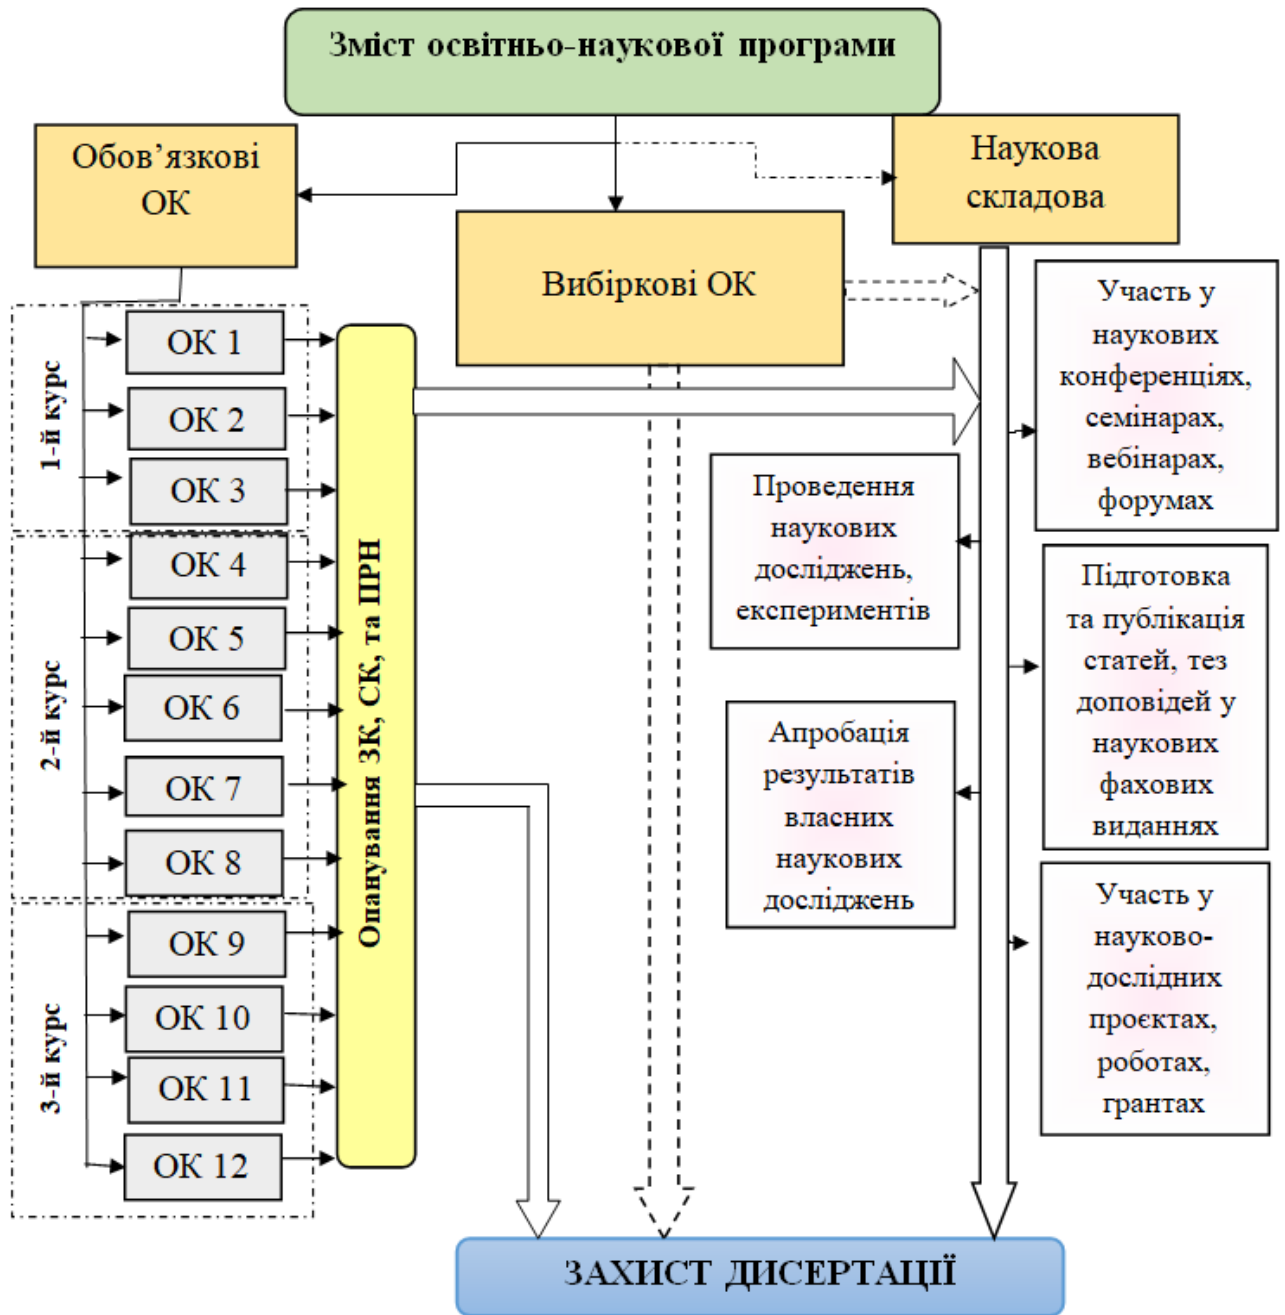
Зміст освітньо-наукової програми

Обов'язкові ОК

Наукова складова

Вибіркові ОК

1-й курс

ОК 1

ОК 2

ОК 3

2-й курс

ОК 4

ОК 5

ОК 6

ОК 7

ОК 8

3-й курс

ОК 9

ОК 10

ОК 11

ОК 12

Опанування ЗК, СК, та ПРН

Участь у наукових конференціях, семінарах, вебінарах, форумах

Проведення наукових досліджень, експериментів

Підготовка та публікація статей, тез доповідей у наукових фахових виданнях

Апробація результатів власних наукових досліджень

Участь у науково-дослідних проєктах, роботах, грантах

ЗАХИСТ ДИСЕРТАЦІЇ